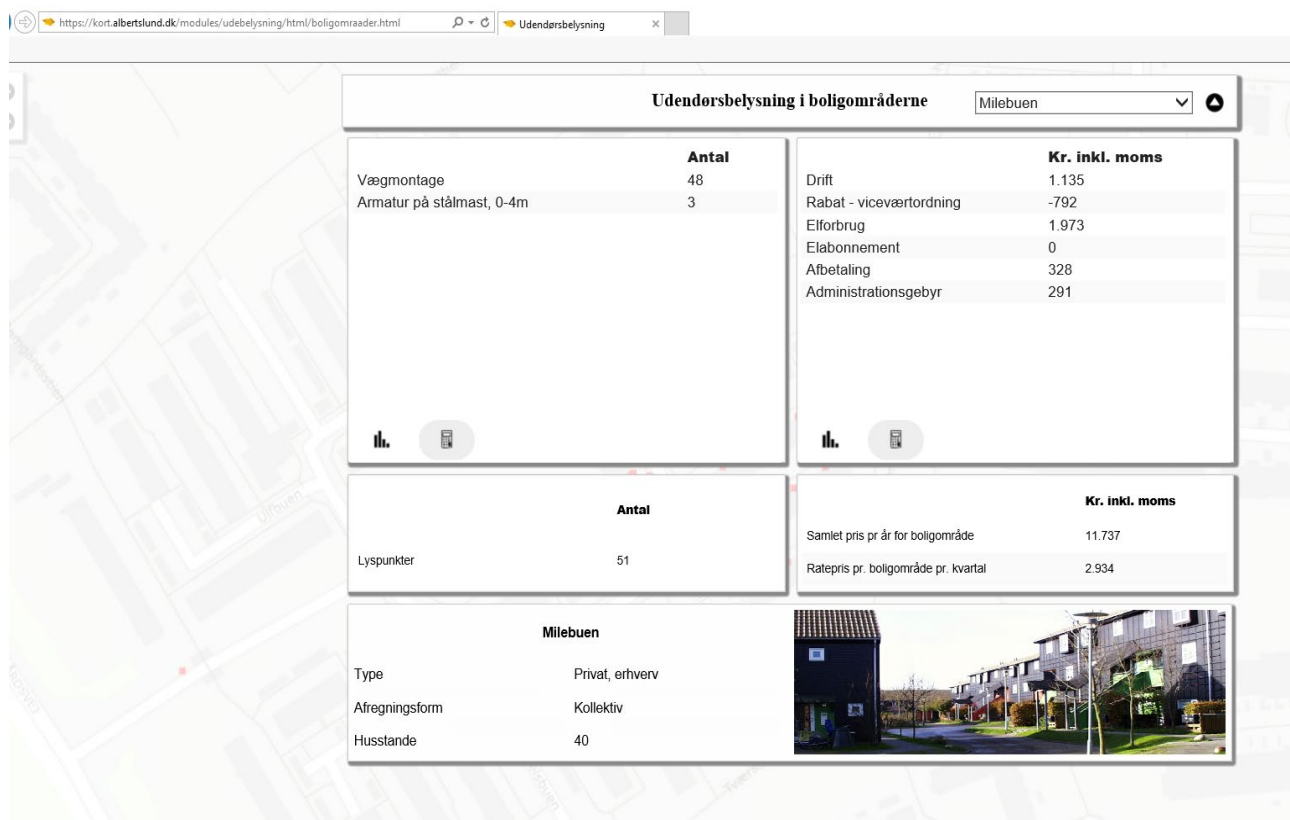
https://kort.albertslund.dk/modules/udebelysning/html/boligomraader.html

Udendørsbelysning

Udendørsbelysning i boligområderne

Milebuen

| | Antal |
|---|---|
| Vægmontage | 48 |
| Armatur på stålmast, 0-4m | 3 |

| | Kr. inkl. moms |
|---|---|
| Drift | 1.135 |
| Rabat - viceværtordning | -792 |
| Elforbrug | 1.973 |
| Elabonnement | 0 |
| Afbetaling | 328 |
| Administrationsgebyr | 291 |

| | Antal |
|---|---|
| Lyspunkter | 51 |

| | Kr. inkl. moms |
|---|---|
| Samlet pris pr år for boligområde | 11.737 |
| Ratepris pr. boligområde pr. kvartal | 2.934 |

Milebuen

| | |
|---|---|
| Type | Privat, erhverv |
| Afregningsform | Kollektiv |
| Husstande | 40 |